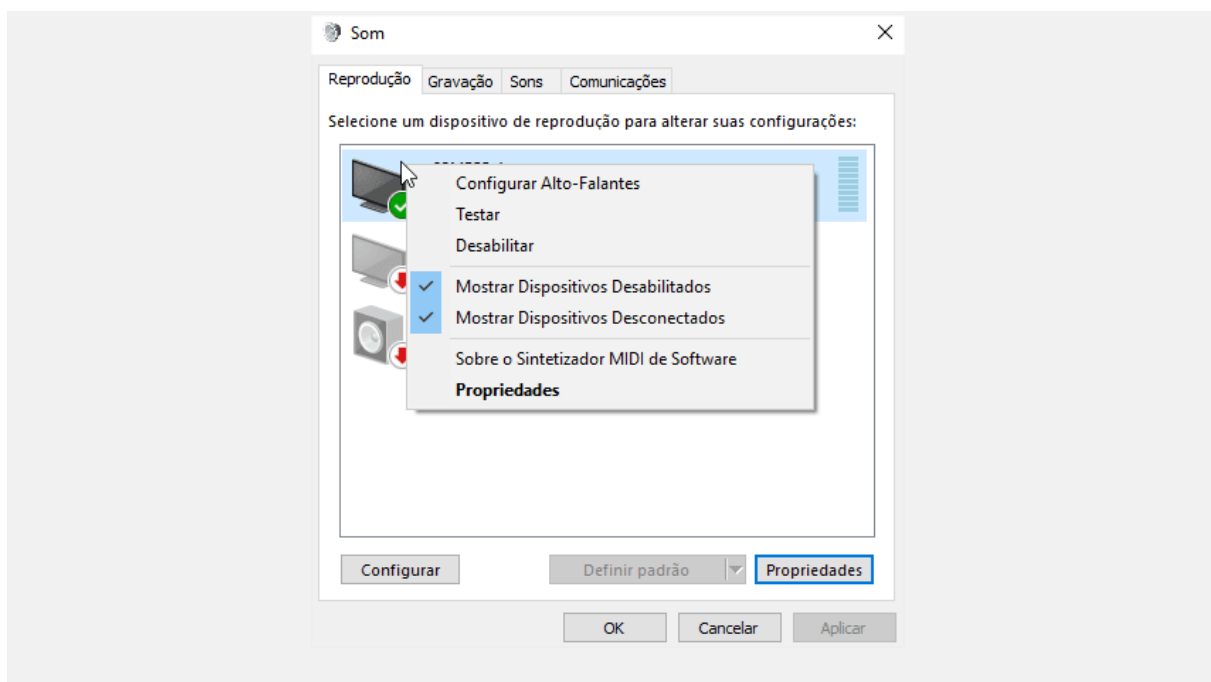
Som

Reprodução Gravação Sons Comunicações

Selecione um dispositivo de reprodução para alterar suas configurações:

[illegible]

Configurar Alto-Falantes
Testar
Desabilitar
Mostrar Dispositivos Desabilitados
Mostrar Dispositivos Desconectados
Sobre o Sintetizador MIDI de Software
Propriedades

Configurar
Definir padrão
Propriedades

OK
Cancelar
Aplicar